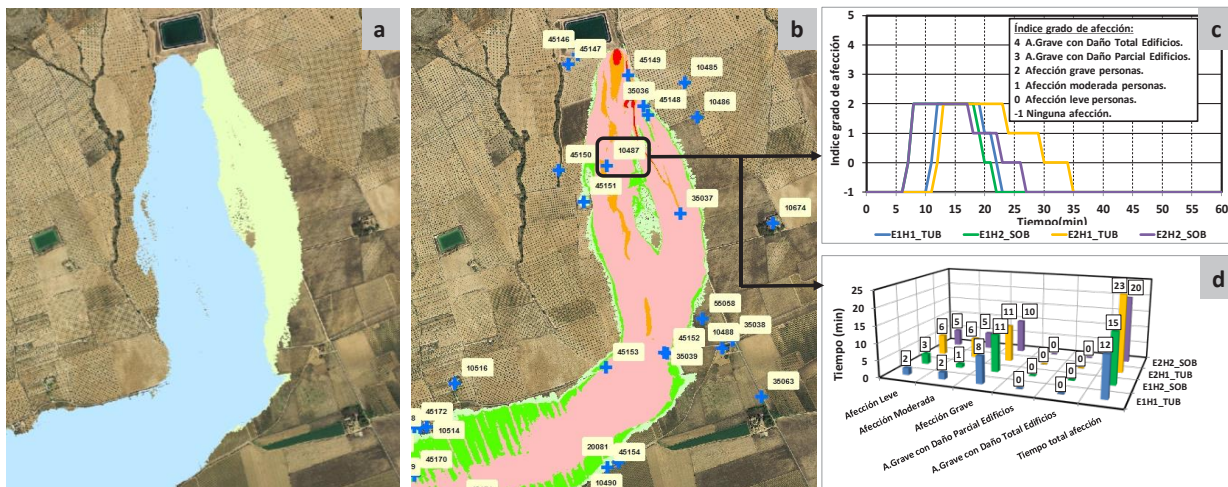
a

b

45146
45147
45149
10485
35036
45148
10486
10487
45150
45151
35037
10674
55058
45152
10488
35038
45153
35039
10516
35063
8
45172
10514
45170
9
20081
45154
10490

c

Índice grado de afección:
4 A.Grave con Daño Total Edificios.
3 A.Grave con Daño Parcial Edificios.
2 Afección grave personas.
1 Afección moderada personas.
0 Afección leve personas.
-1 Ninguna afección.

Indice grado de afección
5
4
3
2
1
0
-1
0 5 10 15 20 25 30 35 40 45 50 55 60
Tiempo(min)

E1H1_TUB E1H2_SOB E2H1_TUB E2H2_SOB

d

Tiempo (min)
25
20
15
10
5
0

2 3 6 5 2 1 6 5 8 11 11 10 0 0 0 0 0 0 0 0 12 15 23 20

Afección Leve
Afección Moderada
Afección Grave
A.Grave con Daño Parcial Edificios
A.Grave con Daño Total Edificios
Tiempo total afección

E2H2_SOB
E2H1_TUB
E1H2_SOB
E1H1_TUB